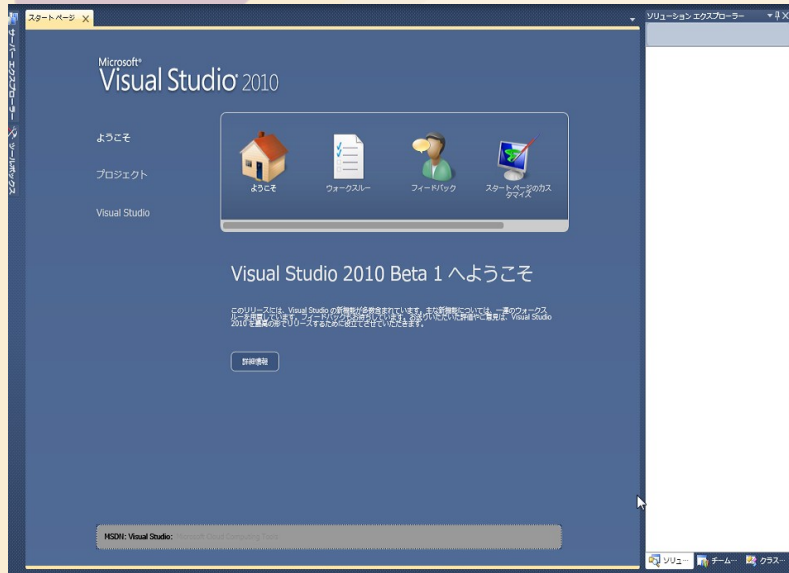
スタートページ ×

ソリューション エクスプローラー

サーバー エクスプローラー

ツールボックス

Microsoft® Visual Studio® 2010

ようこそ

プロジェクト

Visual Studio

ようこそ

ウォークスルー

フィードバック

スタート ページのカスタマイズ

Visual Studio 2010 Beta 1 へようこそ

このリリースには、Visual Studio の新機能が多数含まれています。主な新機能については、一連のウォークスルーを用意しています。フィードバックをお寄せください。お寄せいただいた評価やご意見は、Visual Studio 2010 を最高の形でリリースするために役立てさせていただきます。

詳細情報

MSDN: Visual Studio: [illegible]

ソリュ... チーム... クラス...